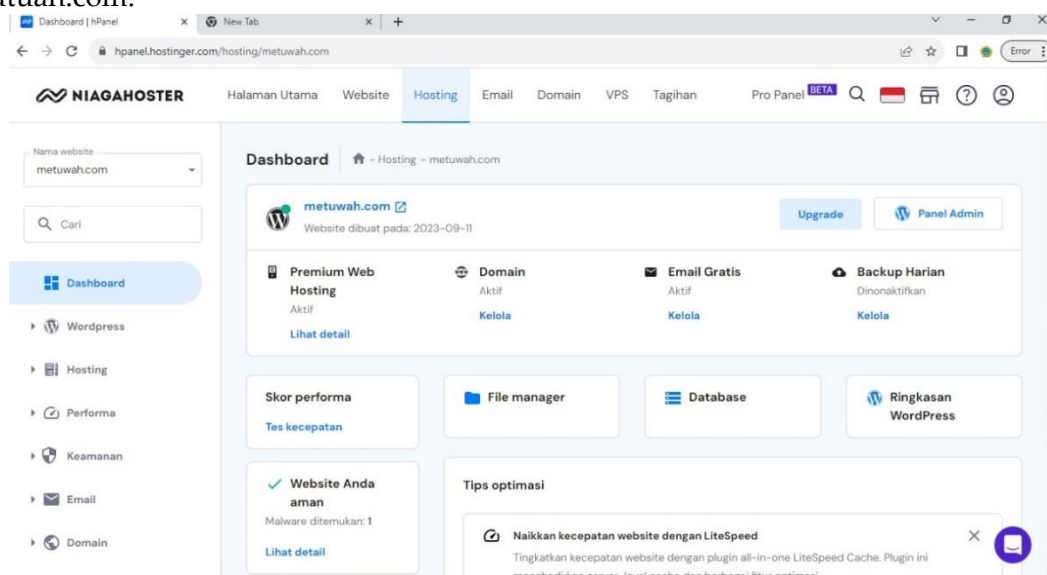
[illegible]tuan.com.

Dashboard | hPanel × New Tab × +

hpanel.hostinger.com/hosting/metuwah.com

Error

NIAGAHOSTER Halaman Utama Website Hosting Email Domain VPS Tagihan Pro Panel BETA

Nama website
metuwah.com

Cari

Dashboard
Wordpress
Hosting
Performa
Keamanan
Email
Domain

Dashboard - Hosting - metuwah.com

metuwah.com
Website dibuat pada: 2023-09-11

Upgrade
Panel Admin

Premium Web Hosting
Aktif
Lihat detail

Domain
Aktif
Kelola

Email Gratis
Aktif
Kelola

Backup Harian
Dinonaktifkan
Kelola

Skor performa
Tes kecepatan

File manager

Database

Ringkasan WordPress

Website Anda aman
Malware ditemukan: 1
Lihat detail

Tips optimasi

Naikkan kecepatan website dengan LiteSpeed
Tingkatkan kecepatan website dengan plugin all-in-one LiteSpeed Cache. Plugin ini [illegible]